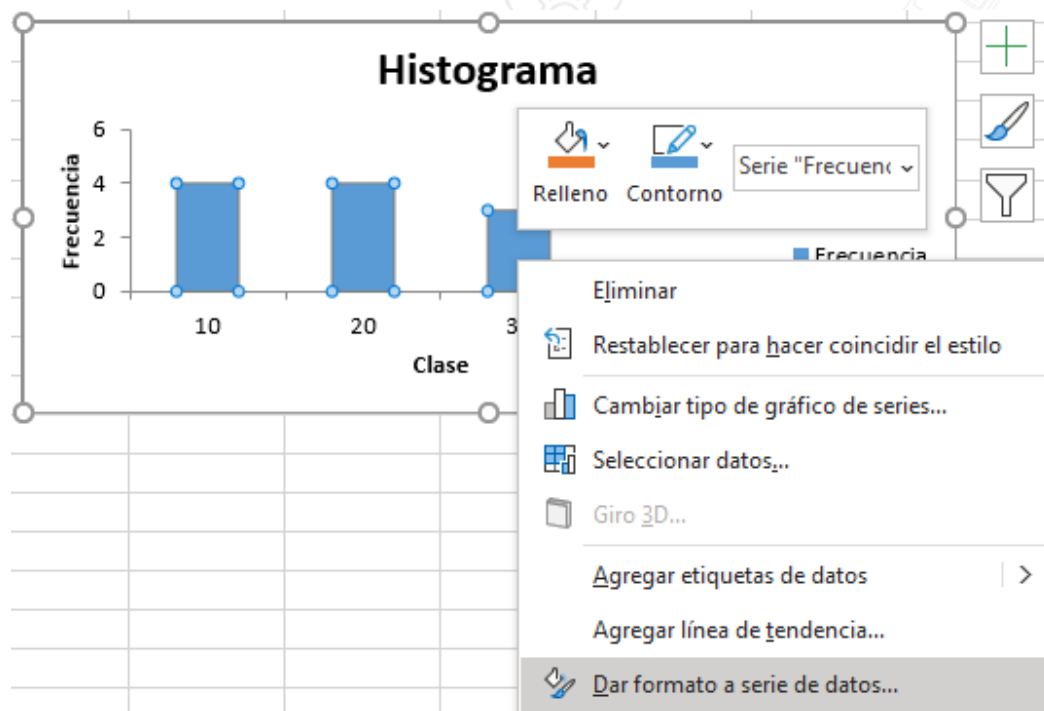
Histograma

6
4
2
0
Frecuencia

10
20
3

Clase

Relleno
Contorno
Serie "Frecuenc

Frecuencia

Eliminar
Restablecer para hacer coincidir el estilo
Cambiar tipo de gráfico de series...
Seleccionar datos...
Giro 3D...
Agregar etiquetas de datos
Agregar línea de tendencia...
Dar formato a serie de datos...